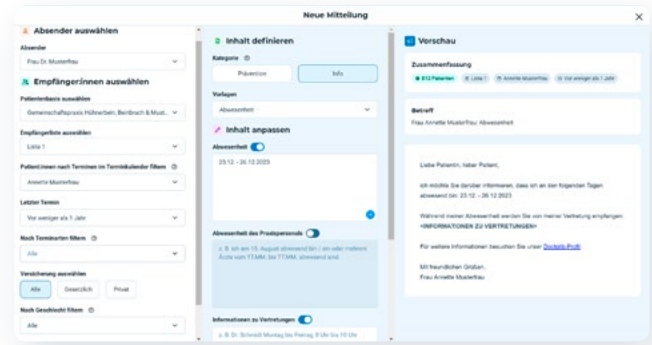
Neue Mitteilung

Absender auswählen

Absender

Frau Dr. Musterfrau

Empfänger:innen auswählen

Patientenbasis auswählen

Gemeinschaftspraxis Hüfnerbein, Bernbach & Must...

Empfängerliste auswählen

Liste 1

Patient:innen nach Terminen im Terminkalender filtern

Annette Musterfrau

Letzter Termin

Vor weniger als 1 Jahr

Nach Terminarten filtern

Alle

Versicherung auswählen

Alle | Gesetzlich | Privat

Nach Geschlecht filtern

Alle

Inhalt definieren

Kategorie

Prävention | Info

Vorlagen

Abwesenheit

Inhalt anpassen

Abwesenheit

23.12. - 26.12.2023

Abwesenheit des Praxispersonals

z. B. ich am 15. August abwesend bin / ein oder mehrere Ärzte vom TTMM. bis TT.MM. abwesend sind

Informationen zu Vertretungen

z. B. Dr. Schmidt Montag bis Freitag, 9 Uhr bis 10 Uhr

Vorschau

Zusammenfassung

813 Patienten | Liste 1 | Annette Musterfrau | Vor weniger als 1 Jahr

Betreff

Frau Annette Musterfrau: Abwesenheit

Liebe Patientin, lieber Patient,

ich möchte Sie darüber informieren, dass ich an den folgenden Tagen abwesend bin: 23.12. - 26.12.2023

Während meiner Abwesenheit werden Sie von meiner Vertretung empfangen: <INFORMATIONEN ZU VERTRETUNGEN>

Für weitere Informationen besuchen Sie unser Doctolib-Profil

Mit freundlichen Grüßen,
Frau Annette Musterfrau